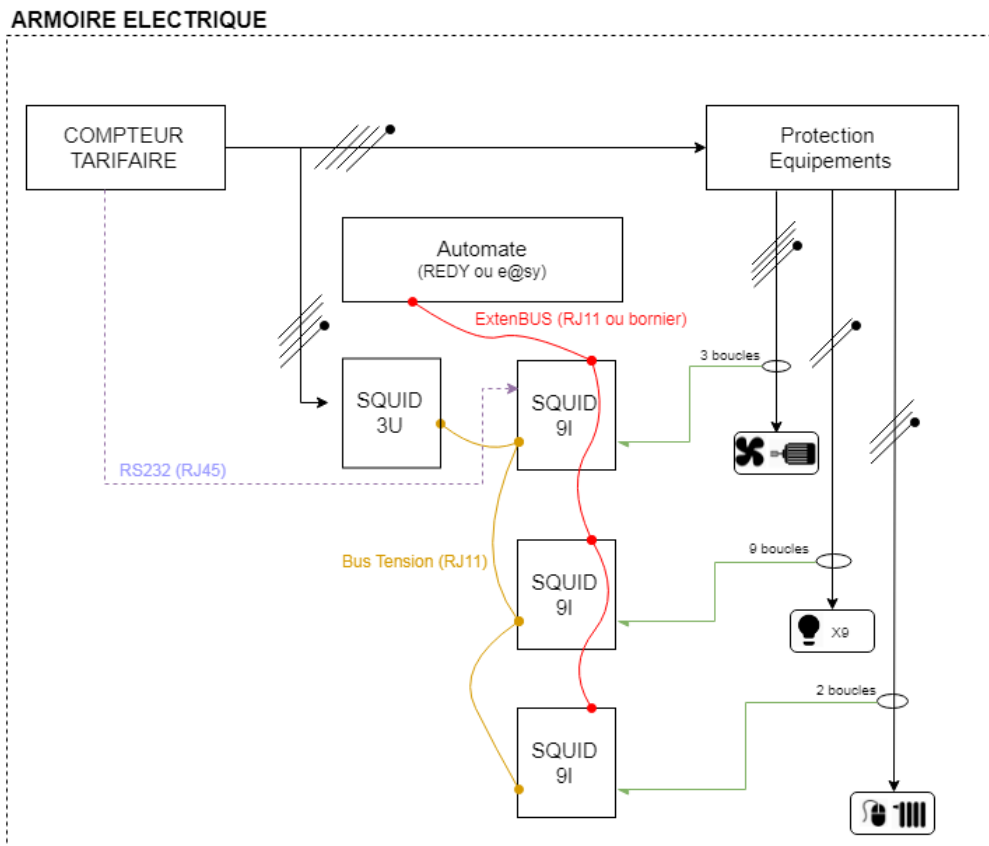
ARMOIRE ELECTRIQUE

COMPTEUR TARIFAIRE

Protection Equipements

Automate
(REDY ou e@sy)

ExtenBUS (RJ11 ou bornier)

3 boucles

SQUID 3U

SQUID 9I

RS232 (RJ45)

Bus Tension (RJ11)

9 boucles

SQUID 9I

X9

2 boucles

SQUID 9I